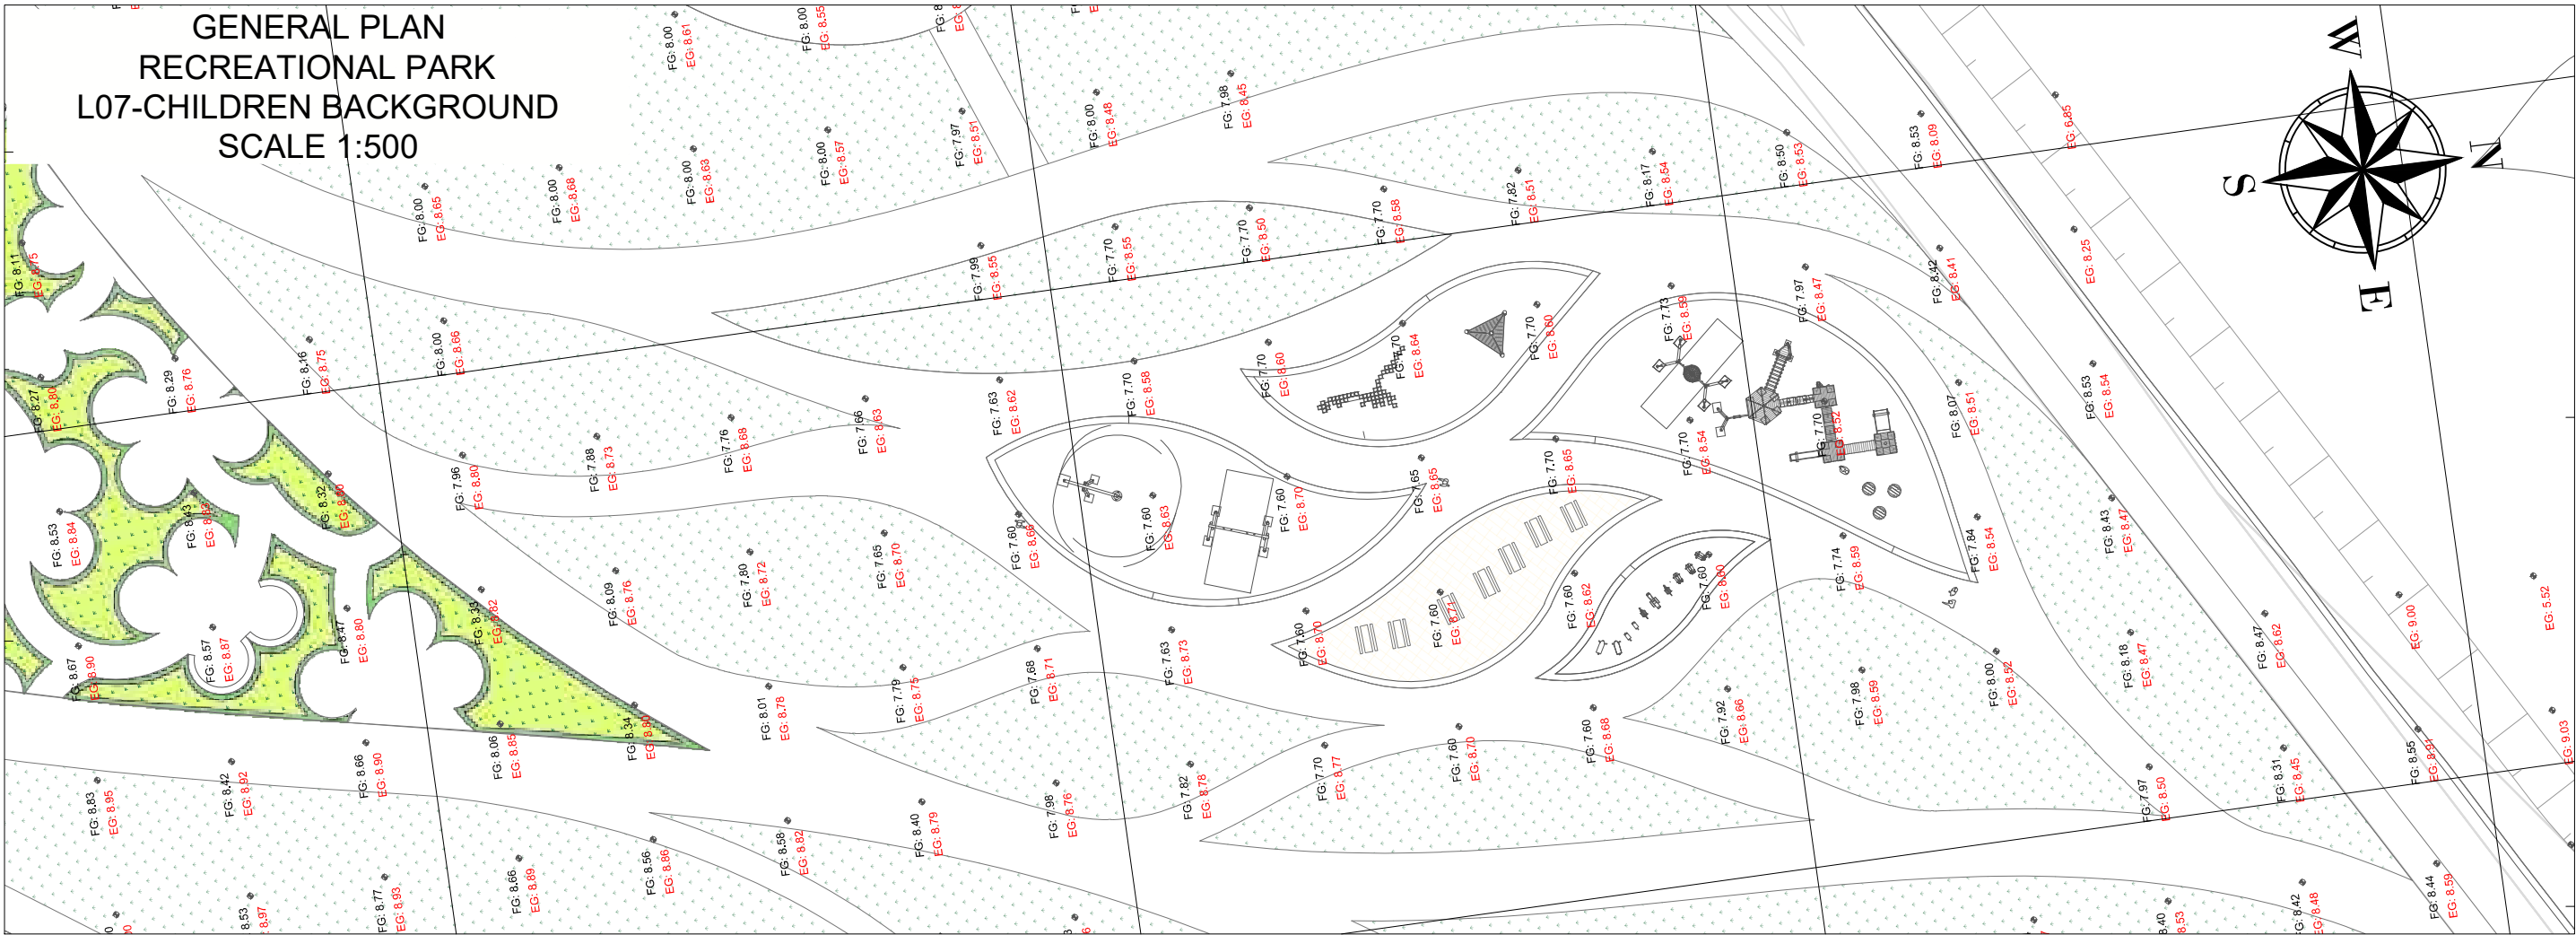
GENERAL PLAN
RECREATIONAL PARK
L07-CHILDREN BACKGROUND
SCALE 1:500

W
N
S
E

FG: 8.00 EG: 8.61
FG: 8.00 EG: 8.55
FG: 8.00 EG: 8.48
FG: 7.98 EG: 8.45
FG: 7.97 EG: 8.51
FG: 8.00 EG: 8.57
FG: 8.00 EG: 8.63
FG: 8.00 EG: 8.68
FG: 8.00 EG: 8.65
FG: 8.11 EG: 8.75
FG: 7.82 EG: 8.51
FG: 8.17 EG: 8.54
FG: 8.50 EG: 8.53
FG: 8.53 EG: 8.09
EG: 6.85
FG: 7.70 EG: 8.58
FG: 7.70 EG: 8.50
FG: 7.70 EG: 8.55
FG: 7.99 EG: 8.55
FG: 8.00 EG: 8.66
FG: 8.16 EG: 8.75
FG: 8.29 EG: 8.76
FG: 8.27 EG: 8.80
EG: 8.25
FG: 8.42 EG: 8.41
FG: 7.97 EG: 8.47
FG: 7.73 EG: 8.59
FG: 7.70 EG: 8.60
FG: 7.70 EG: 8.64
FG: 7.70 EG: 8.60
FG: 7.70 EG: 8.58
FG: 7.63 EG: 8.62
FG: 7.66 EG: 8.63
FG: 7.76 EG: 8.68
FG: 7.88 EG: 8.73
FG: 7.96 EG: 8.80
FG: 8.32 EG: 8.80
FG: 8.43 EG: 8.82
FG: 8.53 EG: 8.84
FG: 8.53 EG: 8.54
FG: 8.07 EG: 8.51
FG: 7.70 EG: 8.52
FG: 7.70 EG: 8.54
FG: 7.70 EG: 8.65
FG: 7.65 EG: 8.65
FG: 7.60 EG: 8.70
FG: 7.60 EG: 8.63
FG: 7.60 EG: 8.66
FG: 7.65 EG: 8.70
FG: 7.80 EG: 8.72
FG: 8.09 EG: 8.76
FG: 8.33 EG: 8.82
FG: 8.47 EG: 8.80
FG: 8.57 EG: 8.87
FG: 8.67 EG: 8.90
FG: 8.43 EG: 8.47
FG: 7.84 EG: 8.54
FG: 7.74 EG: 8.59
FG: 7.60 EG: 8.60
FG: 7.60 EG: 8.62
FG: 7.60 EG: 8.71
FG: 7.60 EG: 8.70
FG: 7.63 EG: 8.73
FG: 7.68 EG: 8.71
FG: 7.79 EG: 8.75
FG: 8.01 EG: 8.78
FG: 8.34 EG: 8.80
FG: 8.06 EG: 8.85
FG: 8.66 EG: 8.90
FG: 8.42 EG: 8.92
FG: 8.83 EG: 8.95
EG: 5.52
EG: 9.00
FG: 8.47 EG: 8.62
FG: 8.18 EG: 8.47
FG: 8.00 EG: 8.52
FG: 7.98 EG: 8.59
FG: 7.92 EG: 8.66
FG: 7.60 EG: 8.68
FG: 7.60 EG: 8.70
FG: 7.70 EG: 8.77
FG: 7.82 EG: 8.78
FG: 7.98 EG: 8.76
FG: 8.40 EG: 8.79
FG: 8.58 EG: 8.82
FG: 8.56 EG: 8.86
FG: 8.66 EG: 8.89
FG: 8.77 EG: 8.93
FG: 8.53 EG: 8.97
EG: 9.03
FG: 8.55 EG: 8.91
FG: 8.31 EG: 8.45
FG: 7.97 EG: 8.50
FG: 8.44 EG: 8.59
FG: 8.42 EG: 8.48
FG: 8.40 EG: 8.53